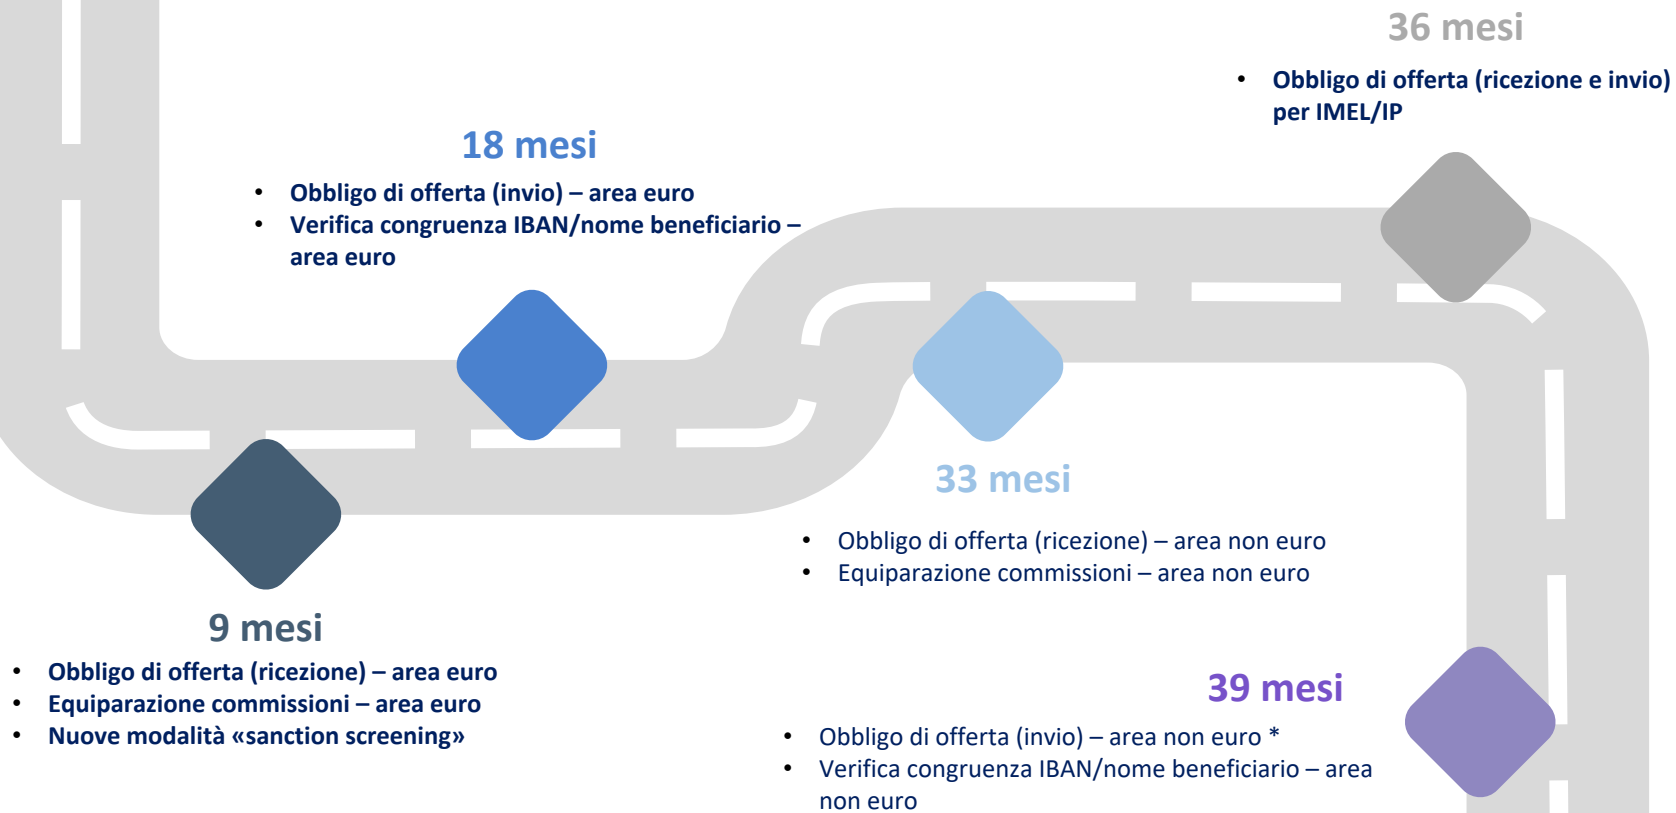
36 mesi

- Obbligo di offerta (ricezione e invio) per IMEL/IP

18 mesi

- Obbligo di offerta (invio) – area euro
- Verifica congruenza IBAN/nome beneficiario – area euro

33 mesi

- Obbligo di offerta (ricezione) – area non euro
- Equiparazione commissioni – area non euro

9 mesi

- Obbligo di offerta (ricezione) – area euro
- Equiparazione commissioni – area euro
- Nuove modalità «sanction screening»

39 mesi

- Obbligo di offerta (invio) – area non euro *
- Verifica congruenza IBAN/nome beneficiario – area non euro